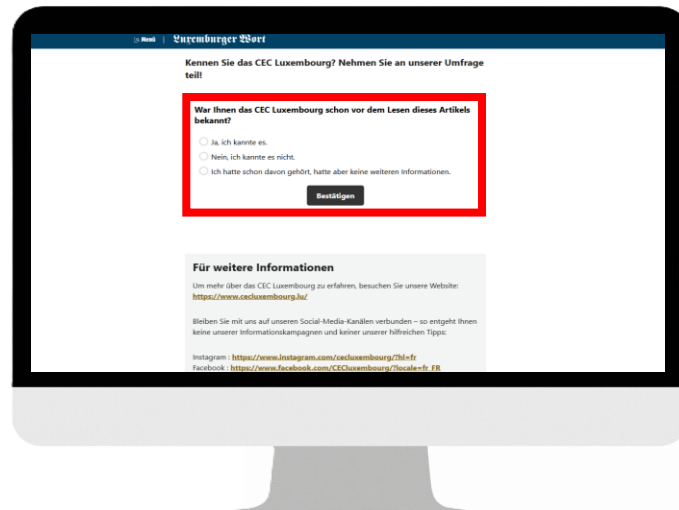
Menü | Luxemburger Wort

Kennen Sie das CEC Luxembourg? Nehmen Sie an unserer Umfrage teil!

War Ihnen das CEC Luxembourg schon vor dem Lesen dieses Artikels bekannt?

Ja, ich kannte es.

Nein, ich kannte es nicht.

Ich hatte schon davon gehört, hatte aber keine weiteren Informationen.

Bestätigen

Für weitere Informationen

Um mehr über das CEC Luxembourg zu erfahren, besuchen Sie unsere Website: https://www.cecluxembourg.lu/

Bleiben Sie mit uns auf unseren Social-Media-Kanälen verbunden – so entgeht Ihnen keine unserer Informationskampagnen und keiner unserer hilfreichen Tipps:

Instagram : https://www.instagram.com/cecluxembourg/?hl=fr
Facebook : https://www.facebook.com/CECluxembourg/?locale=fr_FR